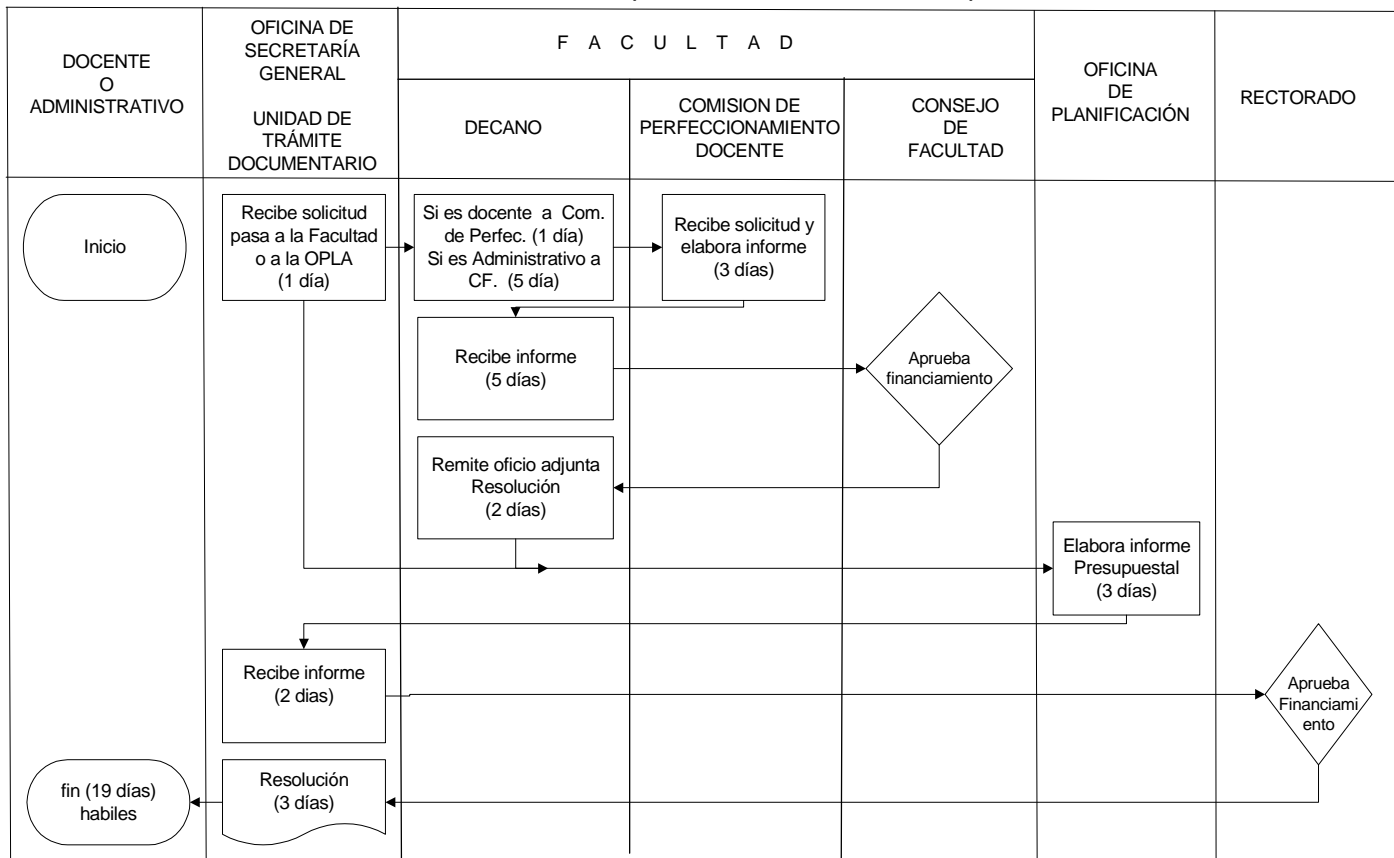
| DOCENTE O ADMINISTRATIVO | OFICINA DE SECRETARÍA GENERAL<br>UNIDAD DE TRÁMITE DOCUMENTARIO | F A C U L T A D<br>DECANO | COMISION DE PERFECCIONAMIENTO DOCENTE | CONSEJO DE FACULTAD | OFICINA DE PLANIFICACIÓN | RECTORADO |
|---|---|---|---|---|---|---|

Inicio

Recibe solicitud pasa a la Facultad o a la OPLA (1 día)

Si es docente a Com. de Perfec. (1 día) Si es Administrativo a CF. (5 día)

Recibe solicitud y elabora informe (3 días)

Recibe informe (5 días)

Aprueba financiamiento

Remite oficio adjunta Resolución (2 días)

Elabora informe Presupuestal (3 días)

Recibe informe (2 dias)

Aprueba Financiami ento

Resolución (3 días)

fin (19 días) habiles